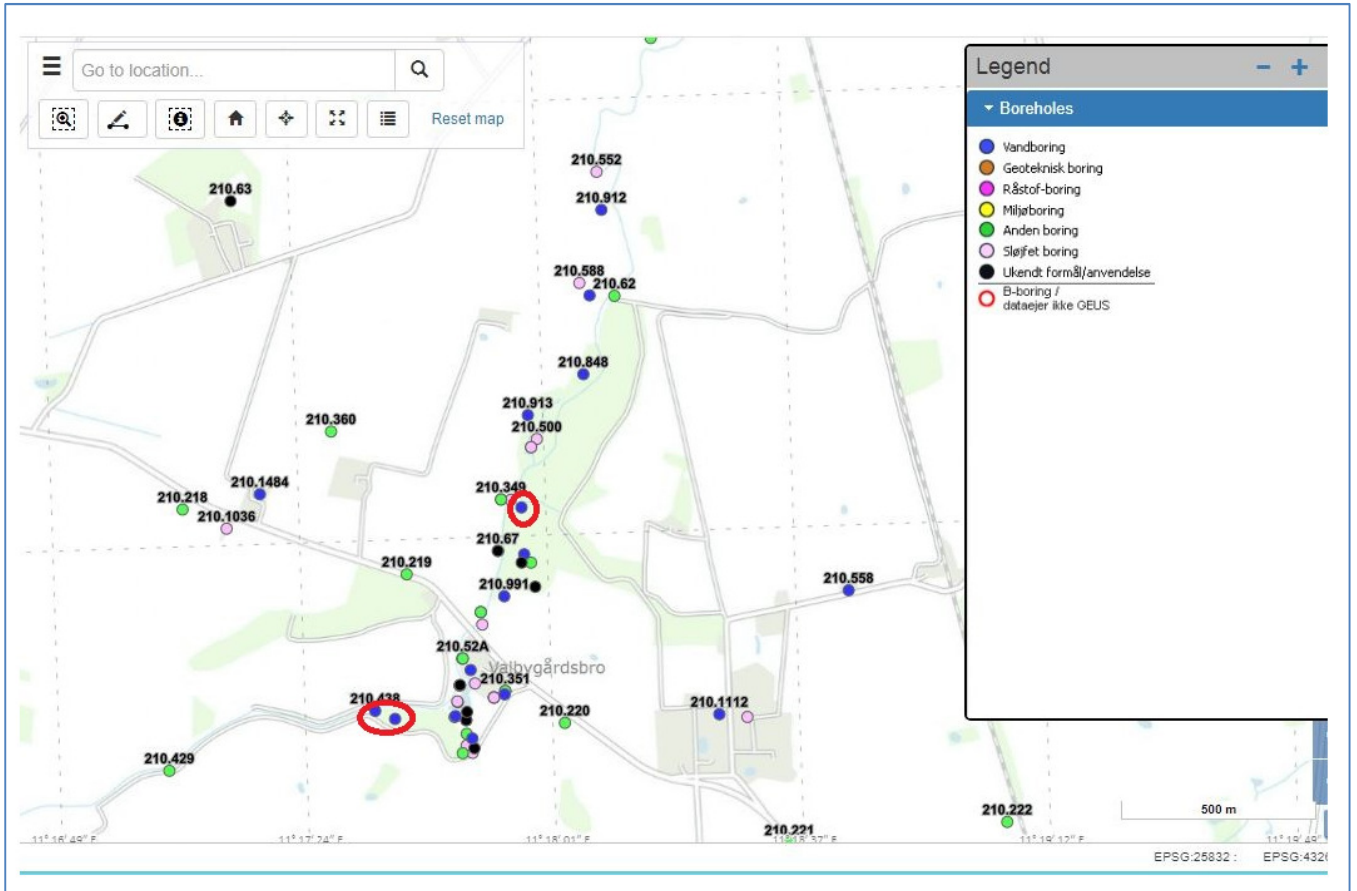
Go to location...

Reset map

Legend − +

Boreholes

Vandboring
Geoteknisk boring
Råstof-boring
Miljøboring
Anden boring
Sløjfet boring
Ukendt formål/anvendelse
B-boring / dataejer ikke GEUS

210.552
210.63
210.912
210.588
210.62
210.848
210.360
210.913
210.500
210.1484
210.218
210.1036
210.349
210.67
210.219
210.991
210.558
210.52A
Valbygårdsbro
210.351
210.438
210.220
210.1112
210.429
210.222
210.221

500 m

11° 16' 49" E
11° 17' 24" E
11° 18' 01" E
11° 18' 37" E
11° 19' 12" E
11° 19' 4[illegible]

EPSG:25832 :
EPSG:432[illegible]